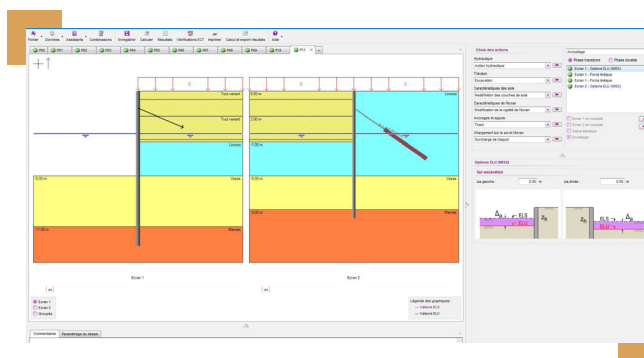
Fichier Données Assistants Combinaisons Enregistrer Calculer Résultats Vérifications ECT Imprimer Calcul et export résultats Aide

PH0 PH1 PH2 PH3 PH4 PH5 PH6 PH7 PH8 PH9 PH10 PH11

Tout venant
Tout venant
Limons
Limons
Vases
Vases
Marnes
Marnes

0.00 m
2.00 m
3.00 m
0.00 m
2.00 m
5.00 m
8.00 m
11.00 m

Ecran 1
Ecran 2

Ecran 1
Ecran 2
Groupés

Légende des graphiques
Valeurs ELS
Valeurs ELU

Commentaires Paramétrage du dessin

Choix des actions
Hydraulique
Action hydraulique
Terrassement
Excavation
Caractéristiques des sols
Redéfinition des couches de sols
Caractéristiques de l'écran
Modification de la rigidité de l'écran
Ancrages et appuis
Tirant
Chargement sur le sol et l'écran
Surcharge de Caquot

Accastillage
Phase transitoire Phase durable
Ecran 1 - Options ELU (MSS)
Ecran 1 - Force linéique
Ecran 1 - Force linéique
Ecran 2 - Options ELU (MSS)

Options ELU (MSS)
Sur-excavation
Δa gauche : 0.00 m
Δa droite : 0.00 m

Δa ELS ELU $Z_h$
$Z_h$ ELS ELU Δa